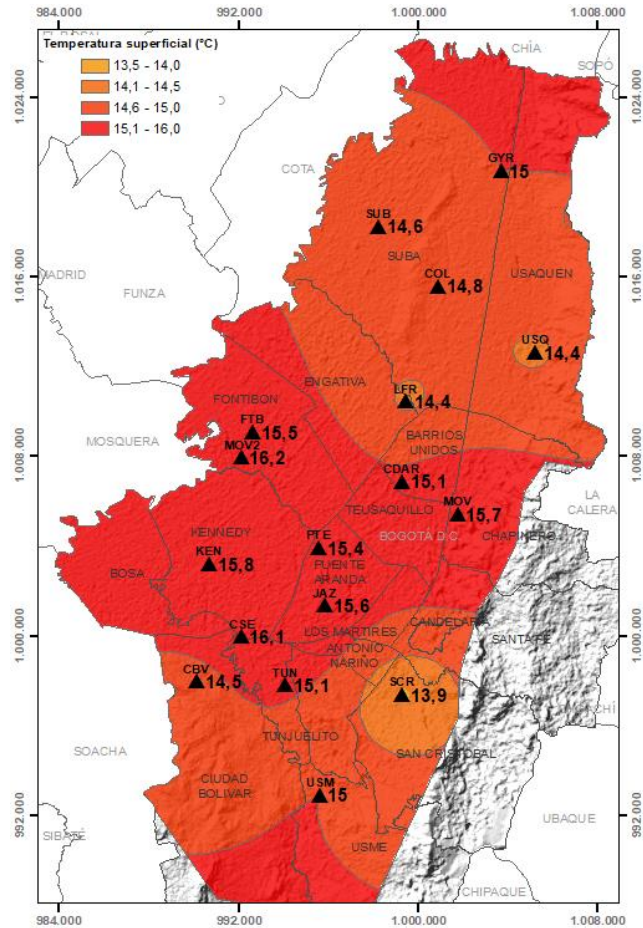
984.000
992.000
1.000.000
1.008.000

Temperatura superficial (°C)
13,5 - 14,0
14,1 - 14,5
14,6 - 15,0
15,1 - 16,0

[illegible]
CHÍA
SOPÓ
1.024.000
1.024.000
COTA
GYR 15
SUB 14,6
SUBA
1.016.000
1.016.000
MADRID
FUNZA
COL 14,8
USAQUEN
USQ 14,4
ENGATIVA
FONTIBON
LFR 14,4
FTB 15,5
MOV2 16,2
MOSQUERA
1.008.000
1.008.000
BARRIOS UNIDOS
CDAR 15,1
LA CALERA
TEUSAQUILLO
MOV 15,7
KENNEDY
BOGOTÁ D.C.
CHAPINERO
PTE 15,4
PUENTE ARANDA
KEN 15,8
BOSA
JAZ 15,6
CSE 16,1
LOS MARTIRES
CANDELARIA
SANTAFE
1.000.000
1.000.000
ANTONIO NARIÑO
CBV 14,5
TUN 15,1
SCR 13,9
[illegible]CHÍ
TUNJUELITO
SAN CRISTOBAL
SOACHA
CIUDAD BOLIVAR
USM 15
992.000
992.000
SIBATE
UBAQUE
USME
CHIPAQUE
984.000
992.000
1.000.000
1.008.000